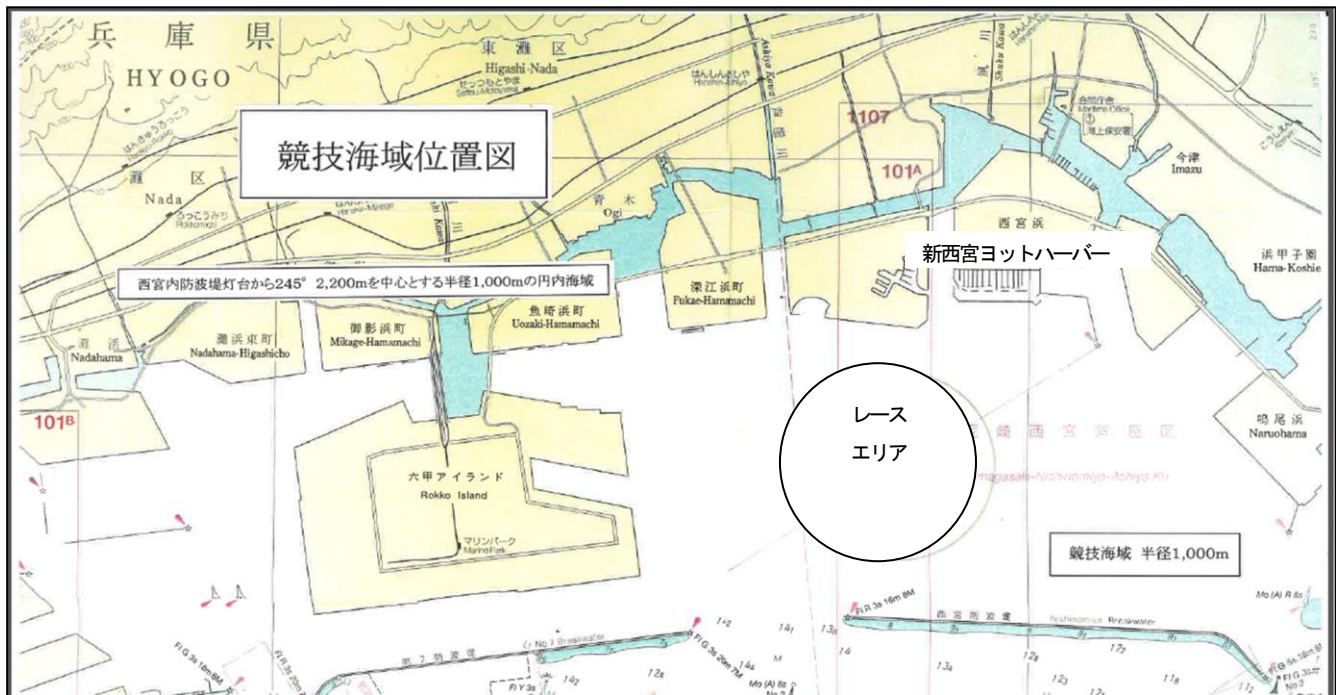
兵 庫 県
HYOGO

東灘区
Higashi-Nada

競技海域位置図

灘 区
Nada

青木
Ogi

1107

101A

今津
Imazu

西宮浜

新西宮ヨットハーバー

浜甲子園
Hama-Koshien

西宮内防波堤灯台から245° 2,200mを中心とする半径1,000mの円内海域

深江浜町
Fukae-Hamamachi

魚崎浜町
Uozaki-Hamamachi

御影浜町
Mikage-Hamamachi

灘浜東町
Nadahama-Higashicho

灘浜
Nadahama

101B

レース
エリア

鳴尾浜
Naruohama

六甲アイランド
Rokko Island

マリンパーク
Marine Park

競技海域 半径1,000m

西宮防波堤
Nishinomiya Breakwater